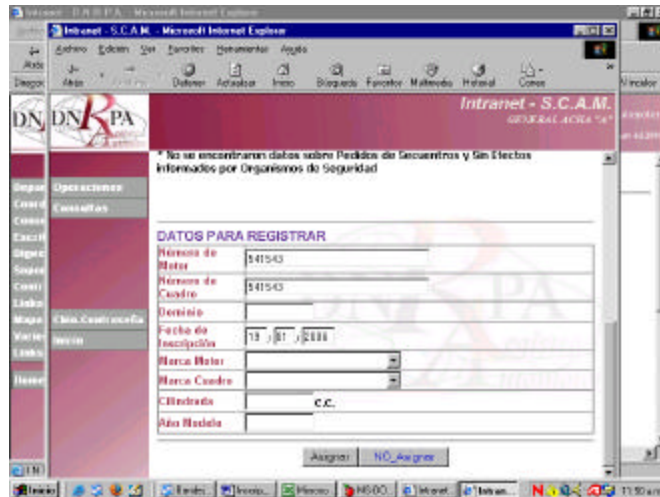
Intranet - D.N.R.P.A. - Microsoft Internet Explorer

Intranet - S.C.A.M. - Microsoft Internet Explorer

Archivo Edición Ver Favoritos Herramientas Ayuda

Atrás Detener Actualizar Inicio Búsqueda Favoritos Multimedia Historial Correo

Dirección

DNRPA

Intranet - S.C.A.M.

GENERAL ACHA "A"

Operaciones

Consultas

Cbio.Contraseña

Inicio

* No se encontraron datos sobre Pedidos de Secuestros y Sin Efectos informados por Organismos de Seguridad

DATOS PARA REGISTRAR

| | |
|---|---|
| Número de Motor | 541543 |
| Número de Cuadro | 541543 |
| Dominio | |
| Fecha de Inscripción | 19 / 01 / 2006 |
| Marca Motor | |
| Marca Cuadro | |
| Cilindrada | C.C. |
| Año Modelo | |

Asignar NO_Asignar

Inicio

11:50 a.m.